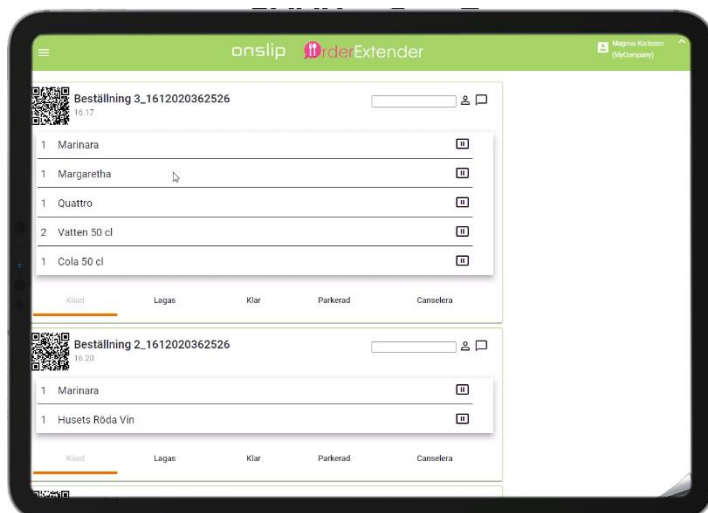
onslip OrderExtender

Magnus Karlsson (MyCompany)

Beställning 3_1612020362526
16:17

1 Marinara
1 Margaretha
1 Quattro
2 Vatten 50 cl
1 Cola 50 cl

Klad Lagas Klar Parkerad Canselera

Beställning 2_1612020362526
16:20

1 Marinara
1 Husets Röda Vin

Klad Lagas Klar Parkerad Canselera